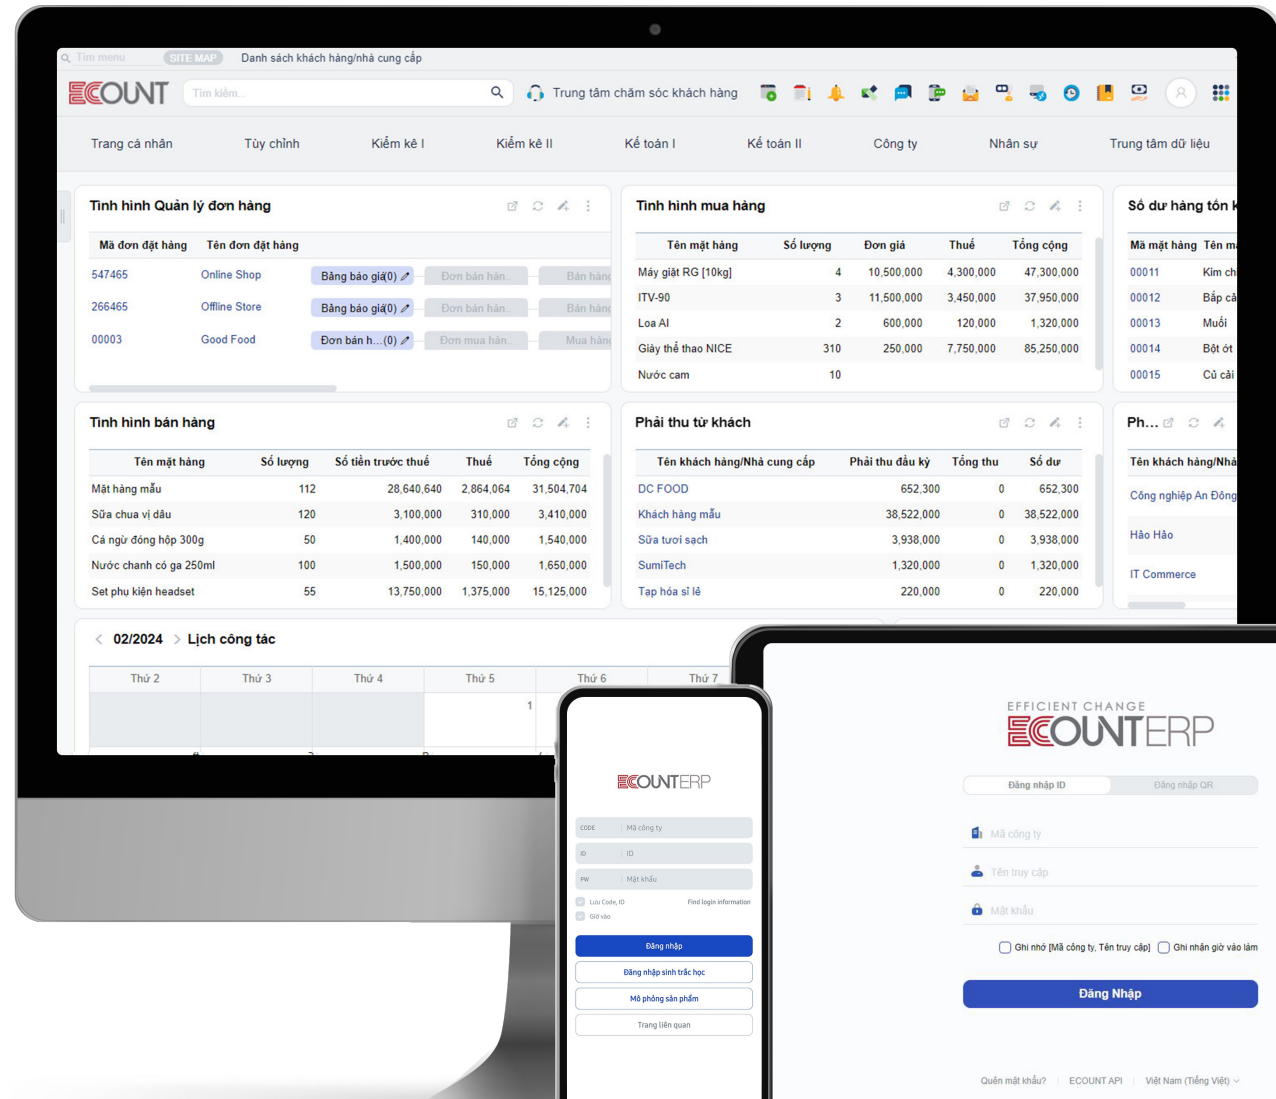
Tìm menu SITE MAP Danh sách khách hàng/nhà cung cấp

ECOUNT Tìm kiếm... Trung tâm chăm sóc khách hàng

Trang cá nhân Tùy chỉnh Kiểm kê I Kiểm kê II Kế toán I Kế toán II Công ty Nhân sự Trung tâm dữ liệu

Tình hình Quản lý đơn hàng

| Mã đơn đặt hàng | Tên đơn đặt hàng | | | |
|---|---|---|---|---|
| 547465 | Online Shop | Bảng báo giá(0) | Đơn bán hàn... | Bán hàng |
| 266465 | Offline Store | Bảng báo giá(0) | Đơn bán hàn... | Bán hàng |
| 00003 | Good Food | Đơn bán h...(0) | Đơn mua hàn... | Mua hàng |

Tình hình mua hàng

| Tên mặt hàng | Số lượng | Đơn giá | Thuế | Tổng cộng |
|---|---|---|---|---|
| Máy giặt RG [10kg] | 4 | 10,500,000 | 4,300,000 | 47,300,000 |
| ITV-90 | 3 | 11,500,000 | 3,450,000 | 37,950,000 |
| Loa AI | 2 | 600,000 | 120,000 | 1,320,000 |
| Giày thể thao NICE | 310 | 250,000 | 7,750,000 | 85,250,000 |
| Nước cam | 10 | | | |

Số dư hàng tồn k

| Mã mặt hàng | Tên mặ |
|---|---|
| 00011 | Kim ch |
| 00012 | Bắp cả |
| 00013 | Muối |
| 00014 | Bột ớt |
| 00015 | Củ cải |

Tình hình bán hàng

| Tên mặt hàng | Số lượng | Số tiền trước thuế | Thuế | Tổng cộng |
|---|---|---|---|---|
| Mặt hàng mẫu | 112 | 28,640,640 | 2,864,064 | 31,504,704 |
| Sữa chua vị dâu | 120 | 3,100,000 | 310,000 | 3,410,000 |
| Cá ngừ đóng hộp 300g | 50 | 1,400,000 | 140,000 | 1,540,000 |
| Nước chanh có ga 250ml | 100 | 1,500,000 | 150,000 | 1,650,000 |
| Set phụ kiện headset | 55 | 13,750,000 | 1,375,000 | 15,125,000 |

Phải thu từ khách

| Tên khách hàng/Nhà cung cấp | Phải thu đầu kỳ | Tổng thu | Số dư |
|---|---|---|---|
| DC FOOD | 652,300 | 0 | 652,300 |
| Khách hàng mẫu | 38,522,000 | 0 | 38,522,000 |
| Sữa tươi sạch | 3,938,000 | 0 | 3,938,000 |
| SumiTech | 1,320,000 | 0 | 1,320,000 |
| Tạp hóa sỉ lẻ | 220,000 | 0 | 220,000 |

Ph...

Tên khách hàng/Nhà
Công nghiệp An Đông
Hảo Hảo
IT Commerce

02/2024 Lịch công tác

Thứ 2 Thứ 3 Thứ 4 Thứ 5 Thứ 6 Thứ 7
1

ECOUNTERP
CODE Mã công ty
ID ID
PW Mật khẩu
Lưu Code, ID Find login information
Giờ vào
Đăng nhập
Đăng nhập sinh trắc học
Mô phỏng sản phẩm
Trang liên quan

EFFICIENT CHANGE
ECOUNTERP
Đăng nhập ID Đăng nhập QR
Mã công ty
Tên truy cập
Mật khẩu
Ghi nhớ [Mã công ty, Tên truy cập] Ghi nhận giờ vào làm
Đăng Nhập
Quên mật khẩu? ECOUNT API Việt Nam (Tiếng Việt)